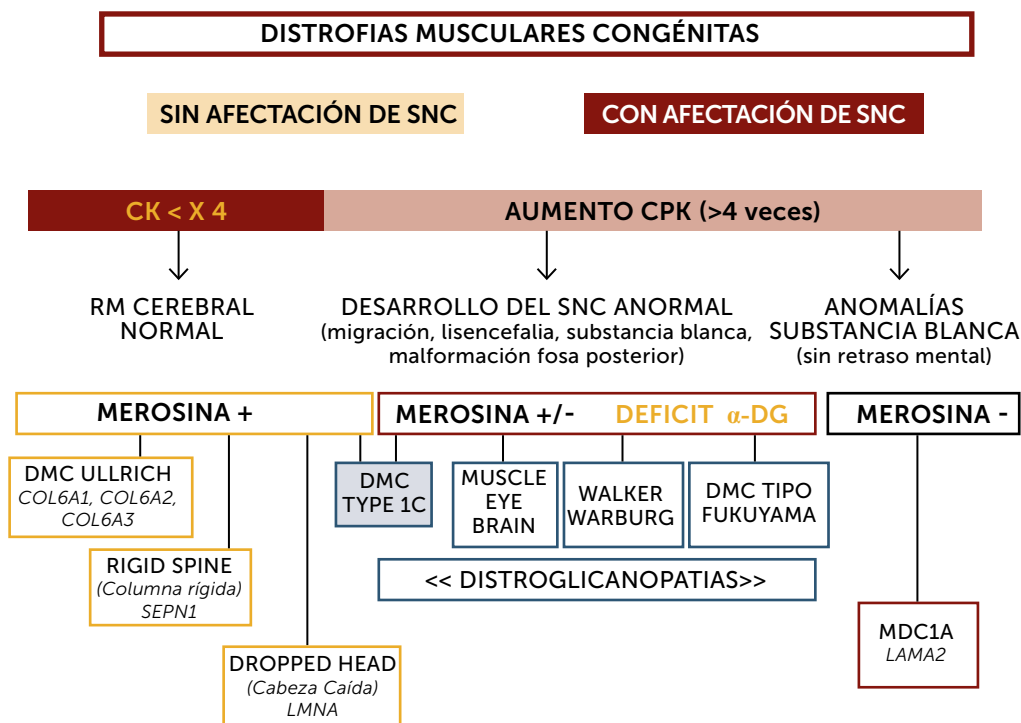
DISTROFIAS MUSCULARES CONGÉNITAS

SIN AFECTACIÓN DE SNC

CON AFECTACIÓN DE SNC

CK < X 4

AUMENTO CPK (>4 veces)

RM CEREBRAL NORMAL

DESARROLLO DEL SNC ANORMAL (migración, lisencefalia, substancia blanca, malformación fosa posterior)

ANOMALÍAS SUBSTANCIA BLANCA (sin retraso mental)

MEROSINA +

MEROSINA +/- DEFICIT α-DG

MEROSINA -

DMC ULLRICH
*COL6A1, COL6A2, COL6A3*

RIGID SPINE
*(Columna rígida)*
*SEPN1*

DROPPED HEAD
*(Cabeza Caída)*
*LMNA*

DMC TYPE 1C

MUSCLE EYE BRAIN

WALKER WARBURG

DMC TIPO FUKUYAMA

<< DISTROGLICANOPATIAS>>

MDC1A
*LAMA2*